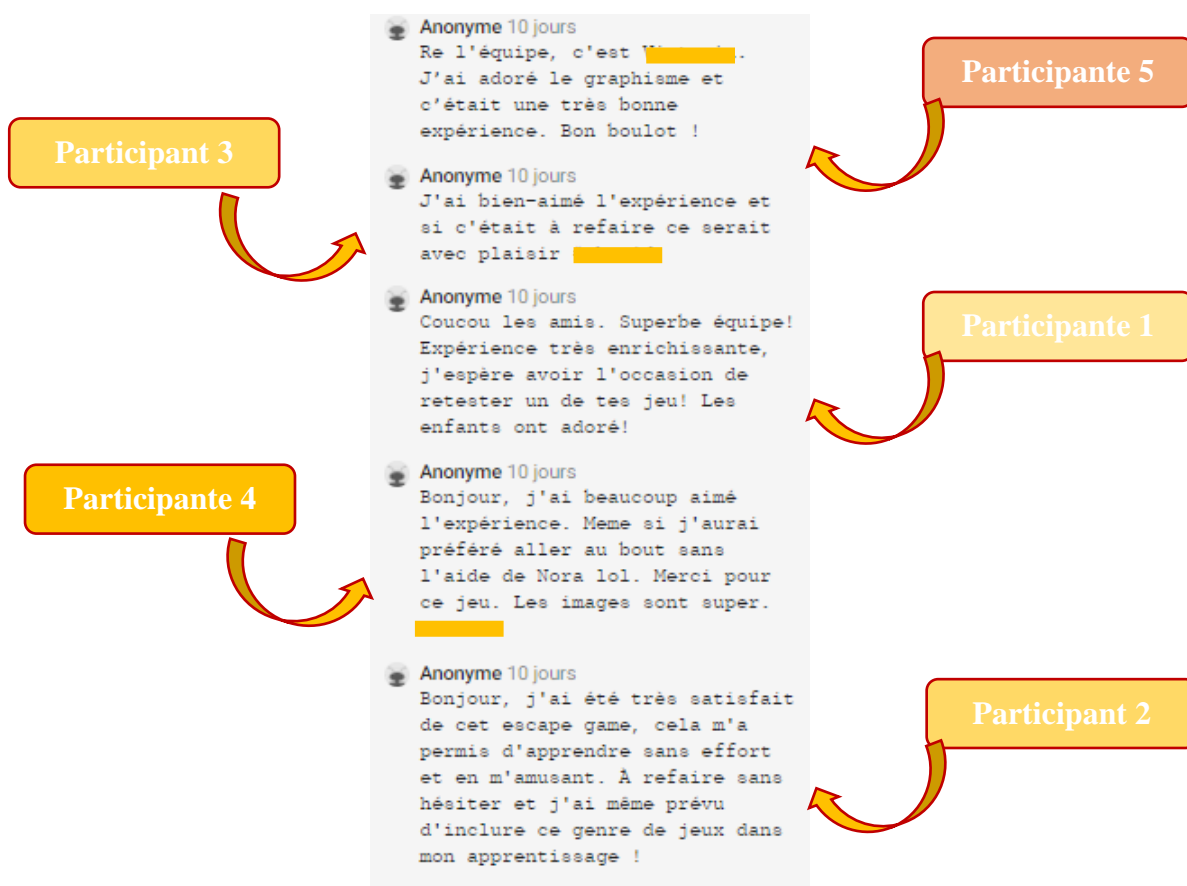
Participante 5

Participant 3

Participante 1

Participante 4

Participant 2

Anonyme 10 jours
Re l'équipe, c'est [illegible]. J'ai adoré le graphisme et c'était une très bonne expérience. Bon boulot !

Anonyme 10 jours
J'ai bien-aimé l'expérience et si c'était à refaire ce serait avec plaisir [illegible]

Anonyme 10 jours
Coucou les amis. Superbe équipe! Expérience très enrichissante, j'espère avoir l'occasion de retester un de tes jeu! Les enfants ont adoré!

Anonyme 10 jours
Bonjour, j'ai beaucoup aimé l'expérience. Meme si j'aurai préféré aller au bout sans l'aide de Nora lol. Merci pour ce jeu. Les images sont super. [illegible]

Anonyme 10 jours
Bonjour, j'ai été très satisfait de cet escape game, cela m'a permis d'apprendre sans effort et en m'amusant. À refaire sans hésiter et j'ai même prévu d'inclure ce genre de jeux dans mon apprentissage !